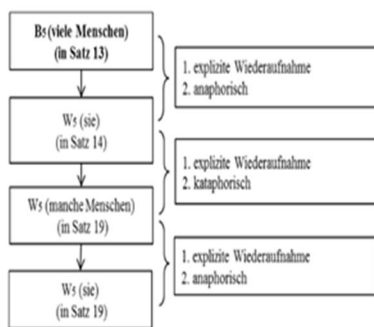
B5 (viele Menschen) (in Satz 13)

1. explizite Wiederaufnahme
2. anaphorisch

W5 (sie) (in Satz 14)

1. explizite Wiederaufnahme
2. kataphorisch

W5 (manche Menschen) (in Satz 19)

1. explizite Wiederaufnahme
2. anaphorisch

W5 (sie) (in Satz 19)